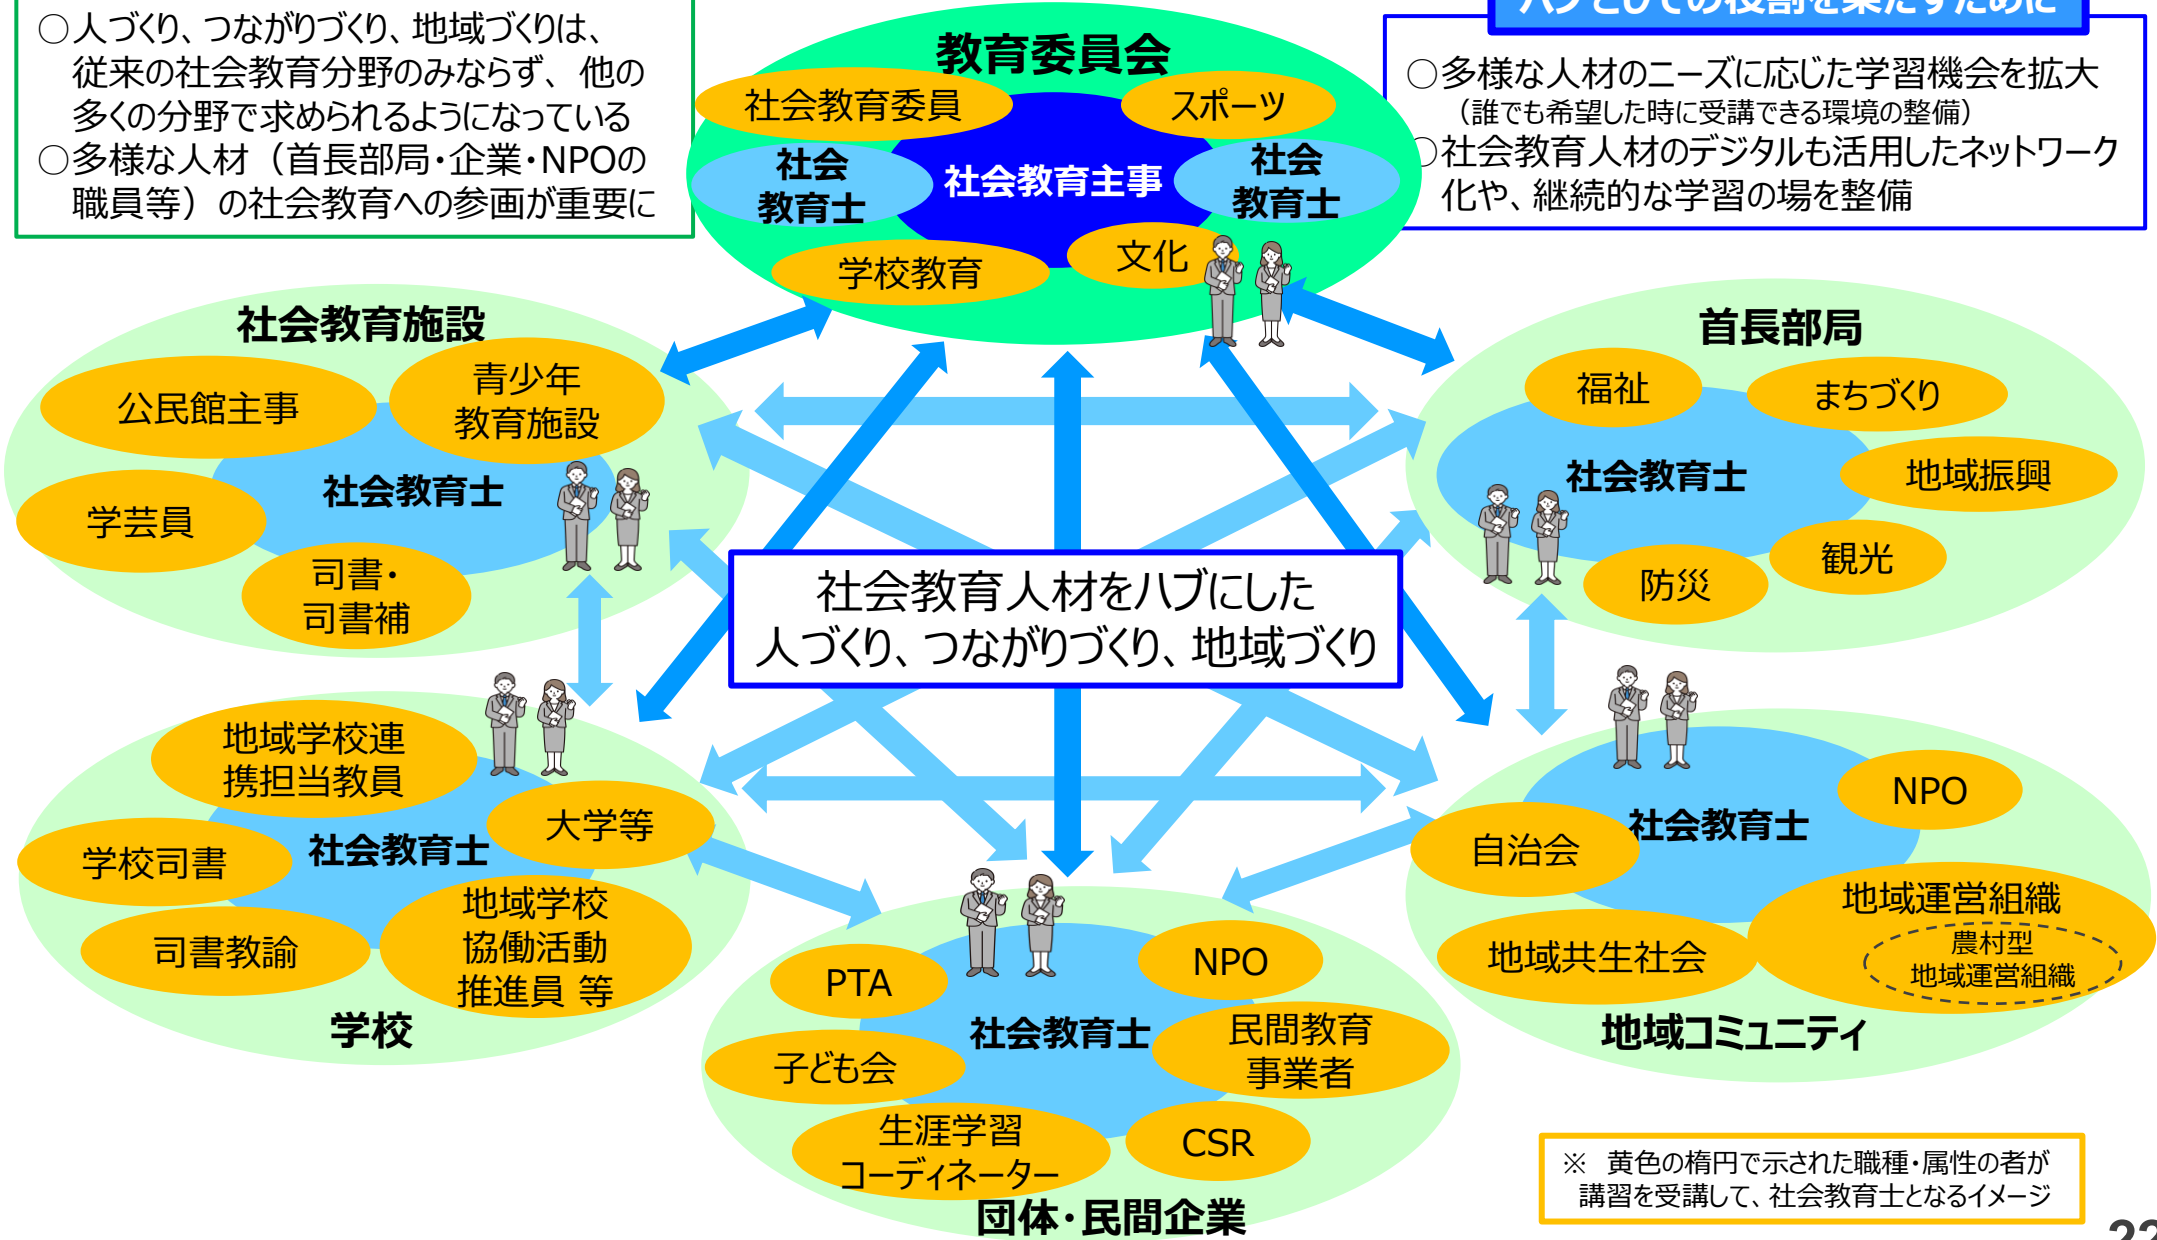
○人づくり、つながりづくり、地域づくりは、従来の社会教育分野のみならず、他の多くの分野で求められるようになっている
○多様な人材（首長部局・企業・NPOの職員等）の社会教育への参画が重要に

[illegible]

○多様な人材のニーズに応じた学習機会を拡大
（誰でも希望した時に受講できる環境の整備）
○社会教育人材のデジタルも活用したネットワーク化や、継続的な学習の場を整備

教育委員会
社会教育委員
スポーツ
社会教育士
社会教育主事
社会教育士
学校教育
文化

社会教育施設
公民館主事
青少年教育施設
社会教育士
学芸員
司書・司書補

首長部局
福祉
まちづくり
社会教育士
地域振興
観光
防災

社会教育人材をハブにした
人づくり、つながりづくり、地域づくり

地域学校連携担当教員
大学等
社会教育士
学校司書
地域学校協働活動推進員 等
司書教諭
学校

NPO
社会教育士
自治会
地域運営組織
農村型地域運営組織
地域共生社会
地域コミュニティ

PTA
NPO
社会教育士
民間教育事業者
子ども会
生涯学習コーディネーター
CSR
団体・民間企業

※ 黄色の楕円で示された職種・属性の者が講習を受講して、社会教育士となるイメージ

22